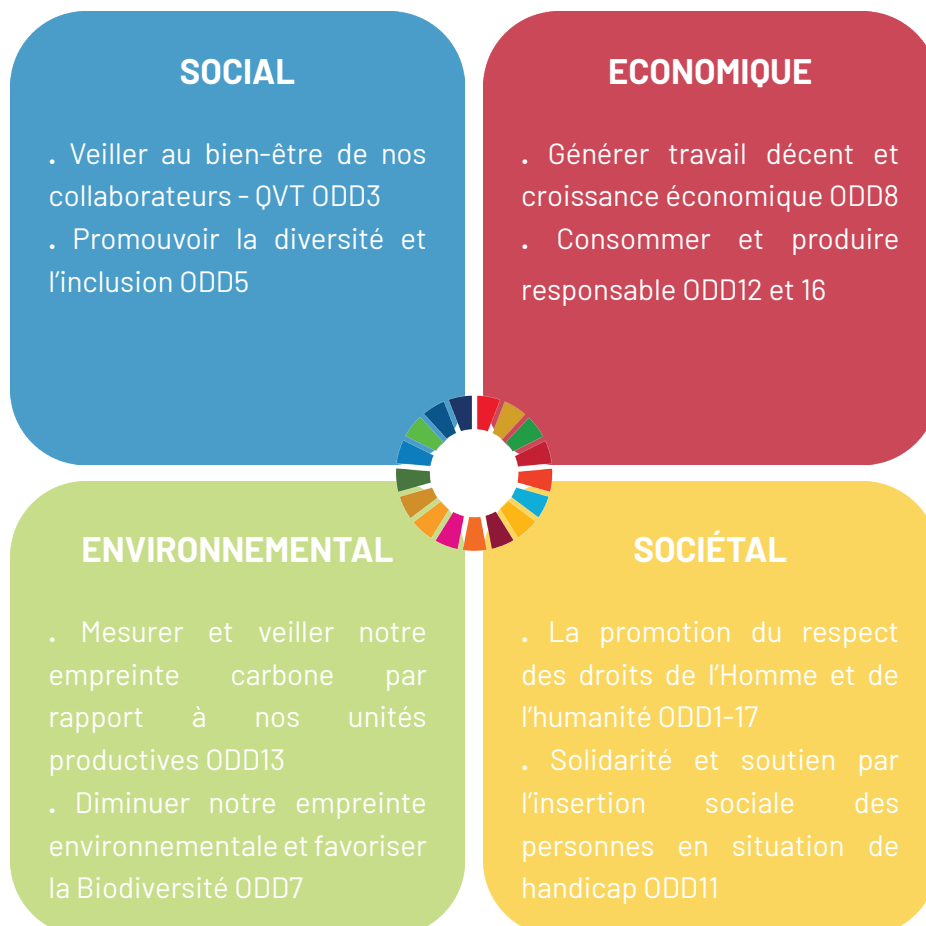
SOCIAL

. Veiller au bien-être de nos collaborateurs - QVT ODD3
. Promouvoir la diversité et l’inclusion ODD5

ECONOMIQUE

. Générer travail décent et croissance économique ODD8
. Consommer et produire responsable ODD12 et 16

ENVIRONNEMENTAL

. Mesurer et veiller notre empreinte carbone par rapport à nos unités productives ODD13
. Diminuer notre empreinte environnementale et favoriser la Biodiversité ODD7

SOCIÉTAL

. La promotion du respect des droits de l’Homme et de l’humanité ODD1-17
. Solidarité et soutien par l’insertion sociale des personnes en situation de handicap ODD11